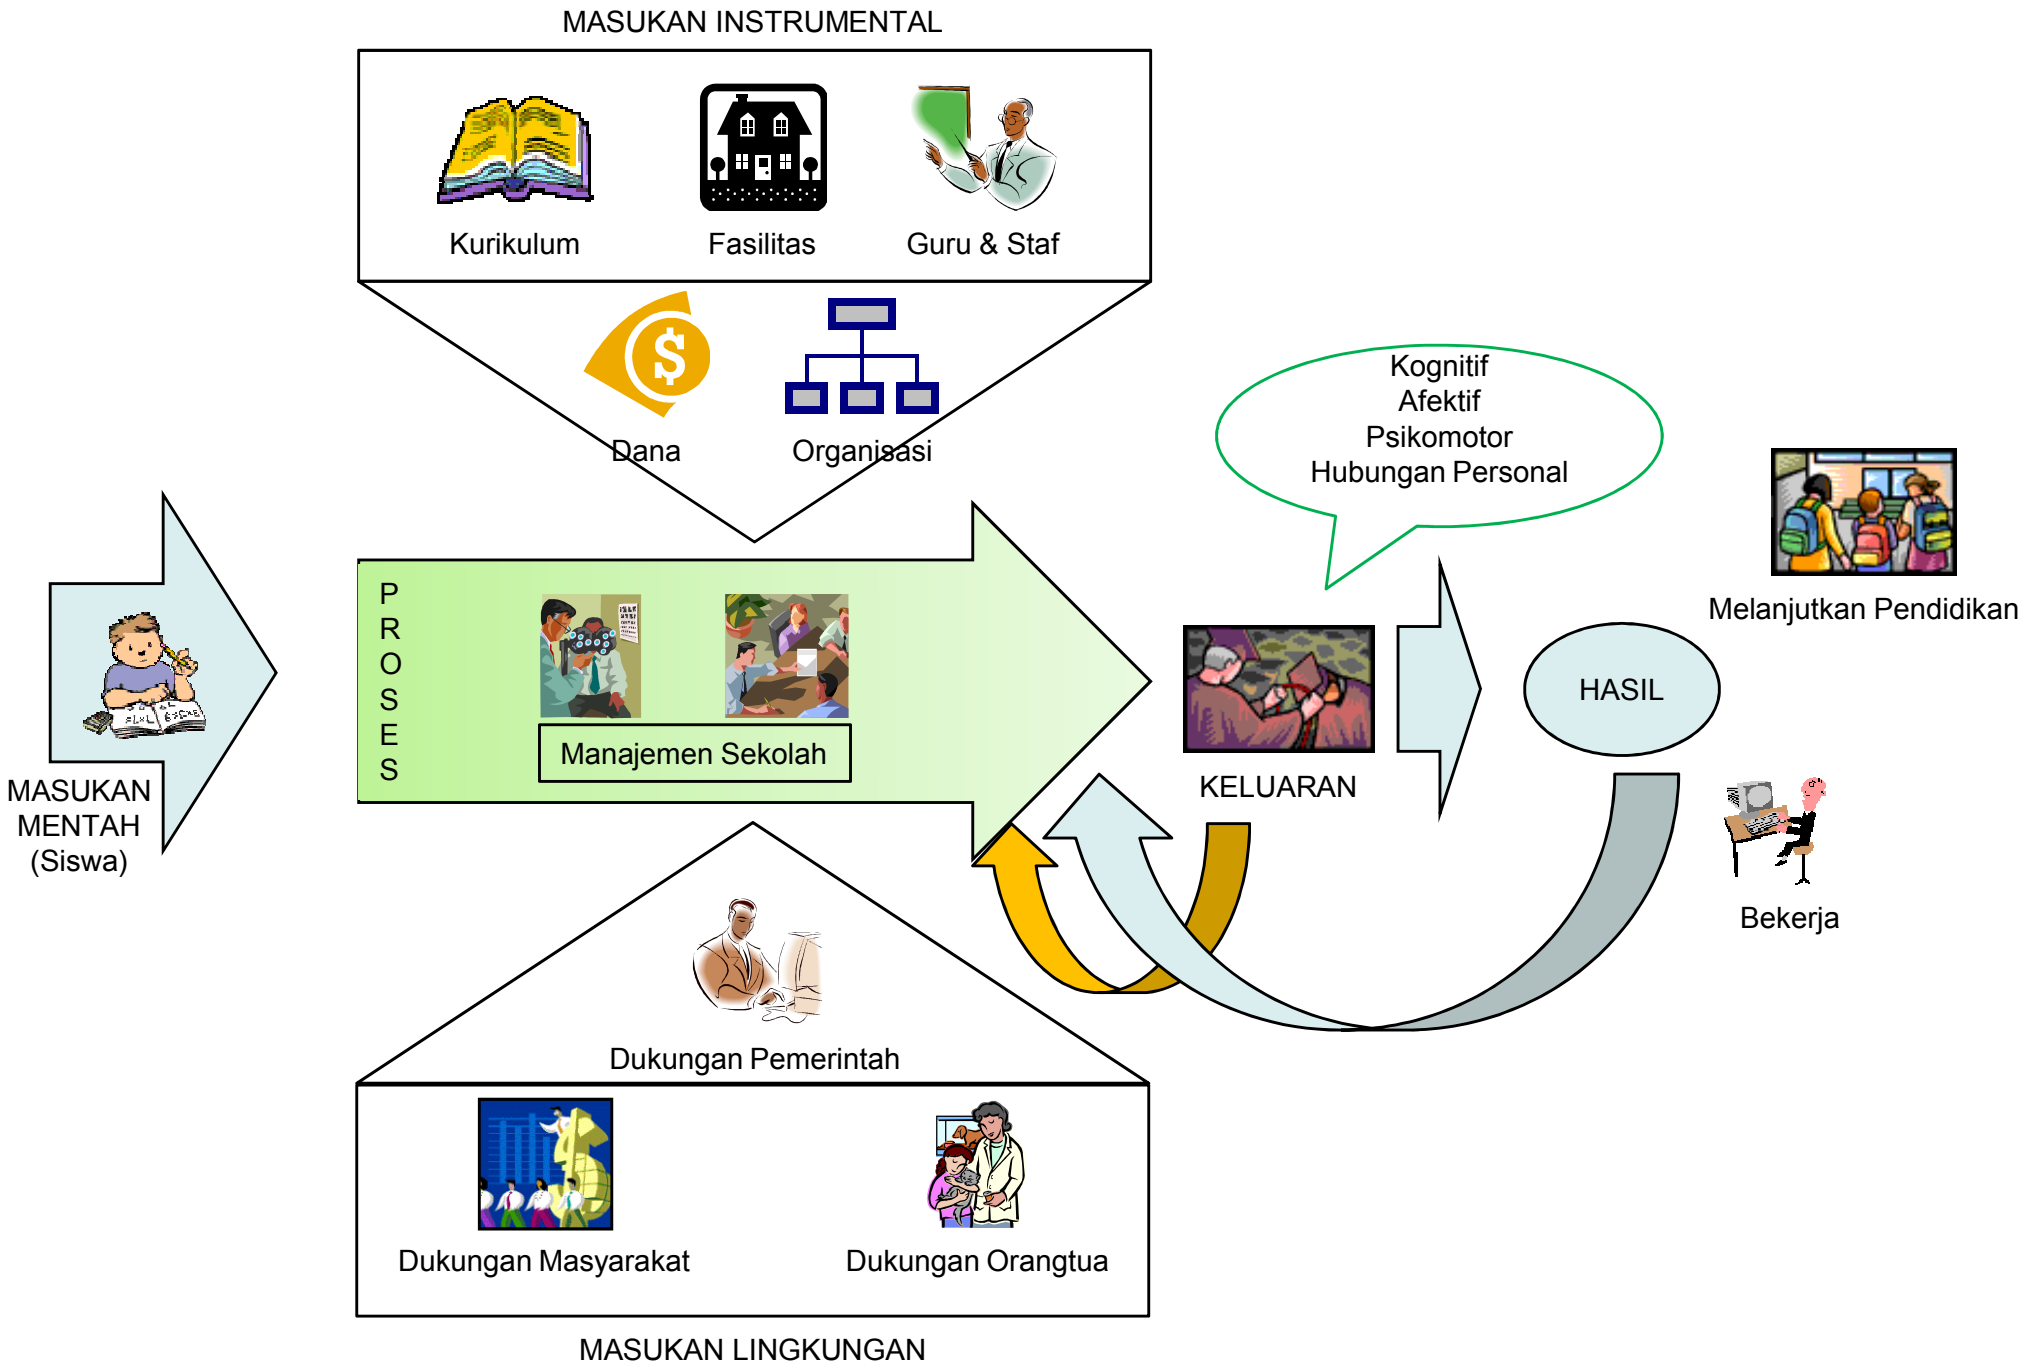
MASUKAN INSTRUMENTAL

Kurikulum

Fasilitas

Guru & Staf

Dana

Organisasi

Kognitif
Afektif
Psikomotor
Hubungan Personal

Melanjutkan Pendidikan

MASUKAN MENTAH (Siswa)

P R O S E S

Manajemen Sekolah

KELUARAN

HASIL

Bekerja

Dukungan Pemerintah

Dukungan Masyarakat

Dukungan Orangtua

MASUKAN LINGKUNGAN